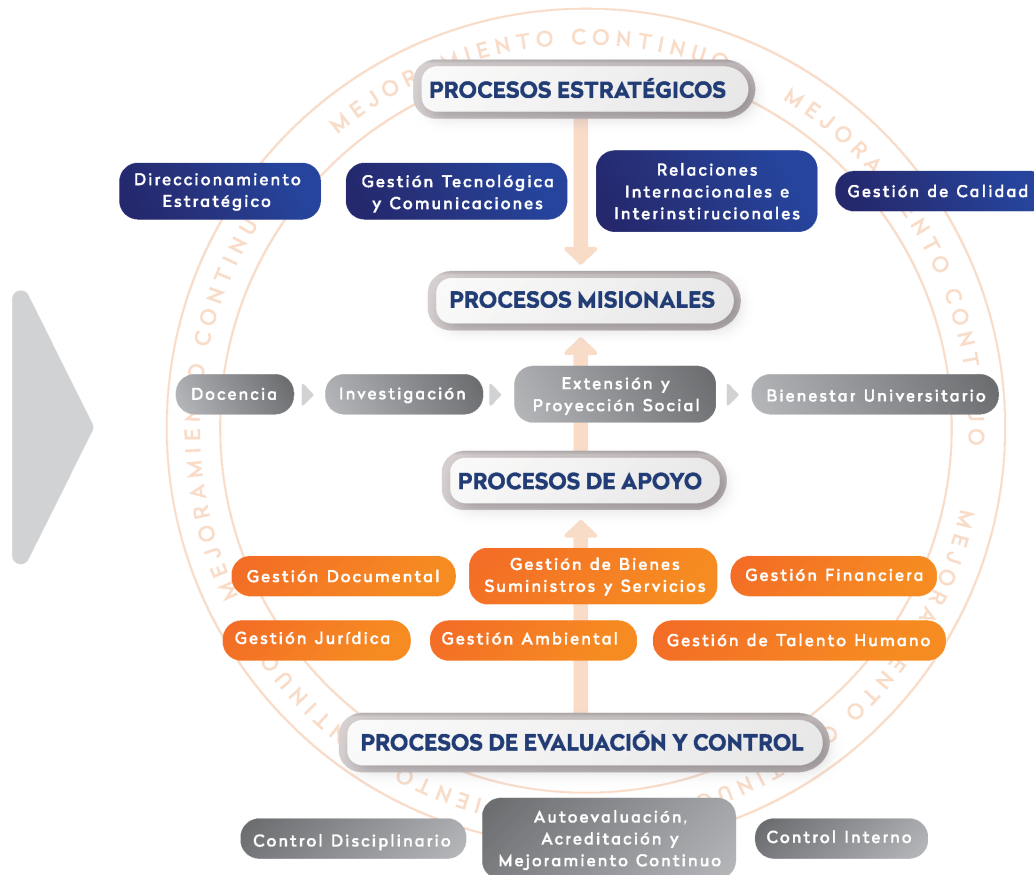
MEJORAMIENTO CONTINUO

PROCESOS ESTRATÉGICOS

Direccionamiento Estratégico

Gestión Tecnológica y Comunicaciones

Relaciones Internacionales e Interinstirucionales

Gestión de Calidad

PROCESOS MISIONALES

Docencia

Investigación

Extensión y Proyección Social

Bienestar Universitario

PROCESOS DE APOYO

Gestión Documental

Gestión de Bienes Suministros y Servicios

Gestión Financiera

Gestión Jurídica

Gestión Ambiental

Gestión de Talento Humano

PROCESOS DE EVALUACIÓN Y CONTROL

Control Disciplinario

Autoevaluación, Acreditación y Mejoramiento Continuo

Control Interno